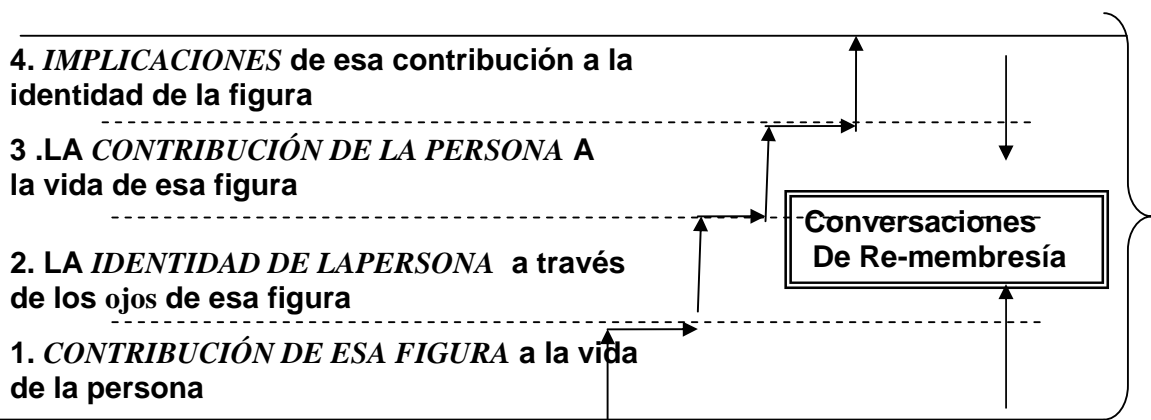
4. *IMPLICACIONES* de esa contribución a la identidad de la figura

3 .LA *CONTRIBUCIÓN DE LA PERSONA* A la vida de esa figura

Conversaciones De Re-membresía

2. LA *IDENTIDAD DE LAPERSONA* a través de los ojos de esa figura

1. *CONTRIBUCIÓN DE ESA FIGURA* a la vida de la persona